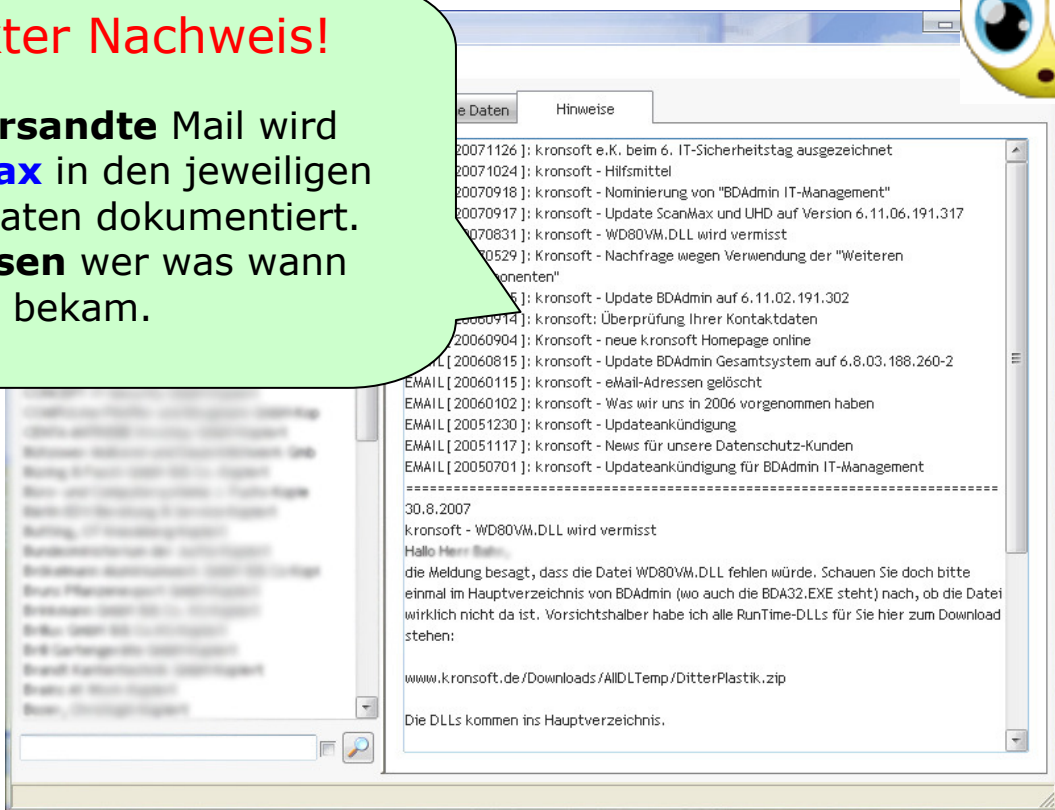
ter Nachweis!

rsandte Mail wird ax in den jeweiligen aten dokumentiert. sen wer was wann bekam.

e Daten | Hinweise

20071126 ]: kronsoft e.K. beim 6. IT-Sicherheitstag ausgezeichnet
20071024 ]: kronsoft - Hilfsmittel
20070918 ]: kronsoft - Nominierung von "BDAdmin IT-Management"
20070917 ]: kronsoft - Update ScanMax und UHD auf Version 6.11.06.191.317
070831 ]: kronsoft - WD80VM.DLL wird vermisst
70529 ]: Kronsoft - Nachfrage wegen Verwendung der "Weiteren onenten"
]: kronsoft - Update BDAdmin auf 6.11.02.191.302
20060914 ]: kronsoft: Überprüfung Ihrer Kontaktdaten
20060904 ]: Kronsoft - neue kronsoft Homepage online
AIL [ 20060815 ]: kronsoft - Update BDAdmin Gesamtsystem auf 6.8.03.188.260-2
EMAIL [ 20060115 ]: kronsoft - eMail-Adressen gelöscht
EMAIL [ 20060102 ]: kronsoft - Was wir uns in 2006 vorgenommen haben
EMAIL [ 20051230 ]: kronsoft - Updateankündigung
EMAIL [ 20051117 ]: kronsoft - News für unsere Datenschutz-Kunden
EMAIL [ 20050701 ]: kronsoft - Updateankündigung für BDAdmin IT-Management
==========================================================================
30.8.2007
kronsoft - WD80VM.DLL wird vermisst
Hallo Herr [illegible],
die Meldung besagt, dass die Datei WD80VM.DLL fehlen würde. Schauen Sie doch bitte einmal im Hauptverzeichnis von BDAdmin (wo auch die BDA32.EXE steht) nach, ob die Datei wirklich nicht da ist. Vorsichtshalber habe ich alle RunTime-DLLs für Sie hier zum Download stehen:

www.kronsoft.de/Downloads/AllDLTemp/DitterPlastik.zip

Die DLLs kommen ins Hauptverzeichnis.